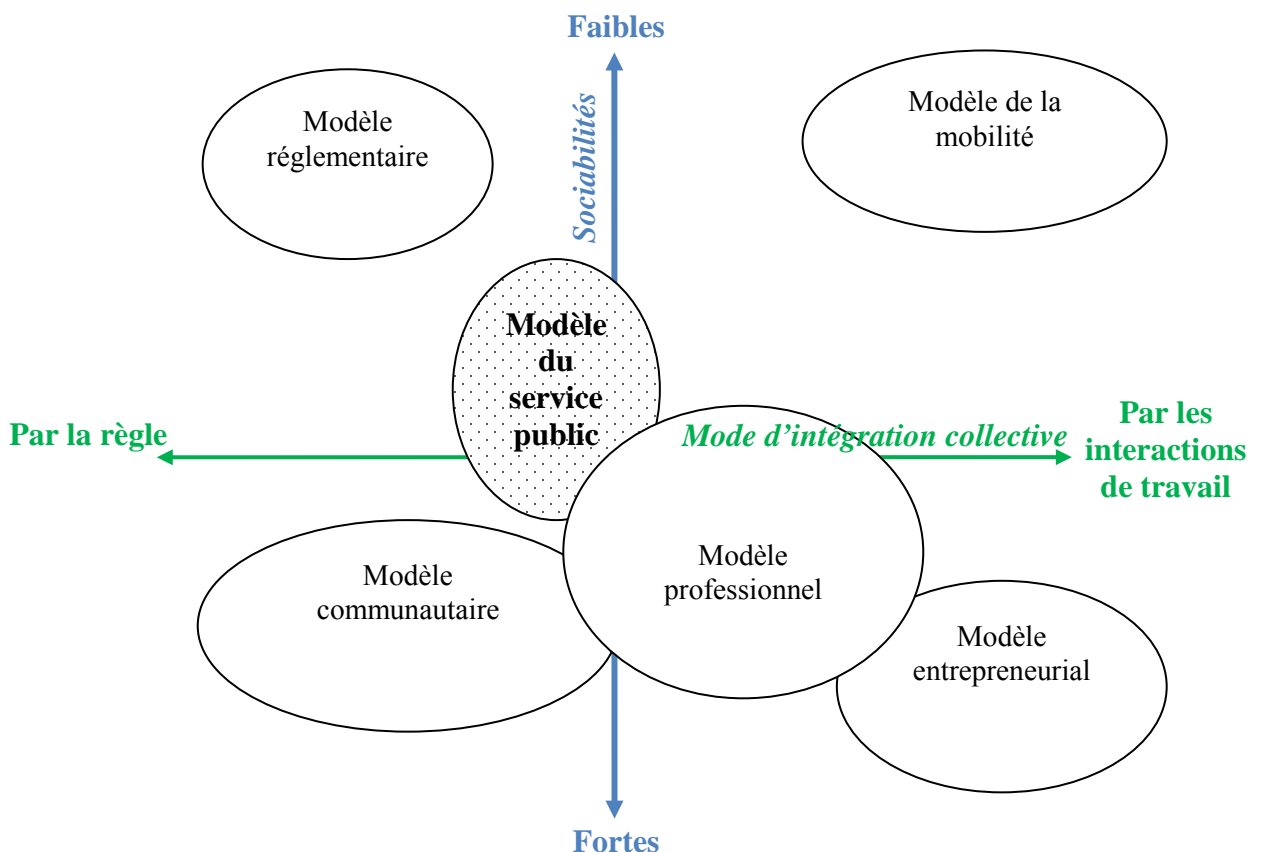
Faibles

Sociabilités

Modèle réglementaire

Modèle de la mobilité

Modèle du service public

Par la règle

Mode d'intégration collective

Par les interactions de travail

Modèle communautaire

Modèle professionnel

Modèle entrepreneurial

Fortes